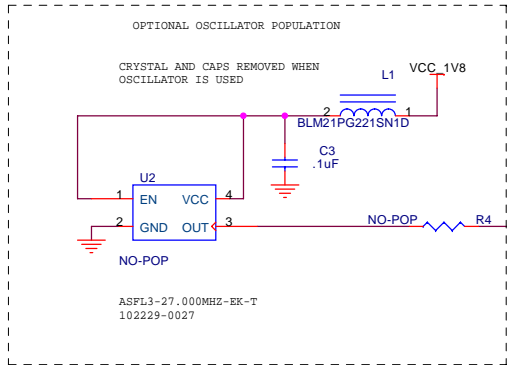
OPTIONAL OSCILLATOR POPULATION

CRYSTAL AND CAPS REMOVED WHEN OSCILLATOR IS USED

L1

VCC_1V8

2

1

BLM21PG221SN1D

C3
.1uF

U2

1

EN

VCC

4

2

GND

OUT

3

NO-POP

R4

NO-POP

ASFL3-27.000MHZ-EK-T
102229-0027